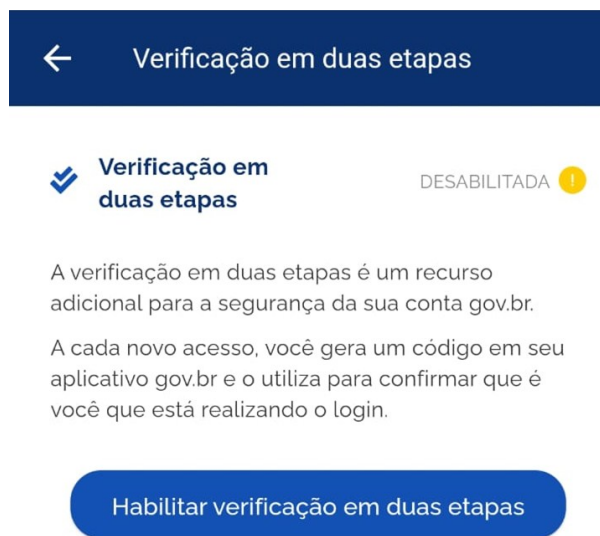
Verificação em duas etapas

Verificação em duas etapas

DESABILITADA !

A verificação em duas etapas é um recurso adicional para a segurança da sua conta gov.br.

A cada novo acesso, você gera um código em seu aplicativo gov.br e o utiliza para confirmar que é você que está realizando o login.

Habilitar verificação em duas etapas